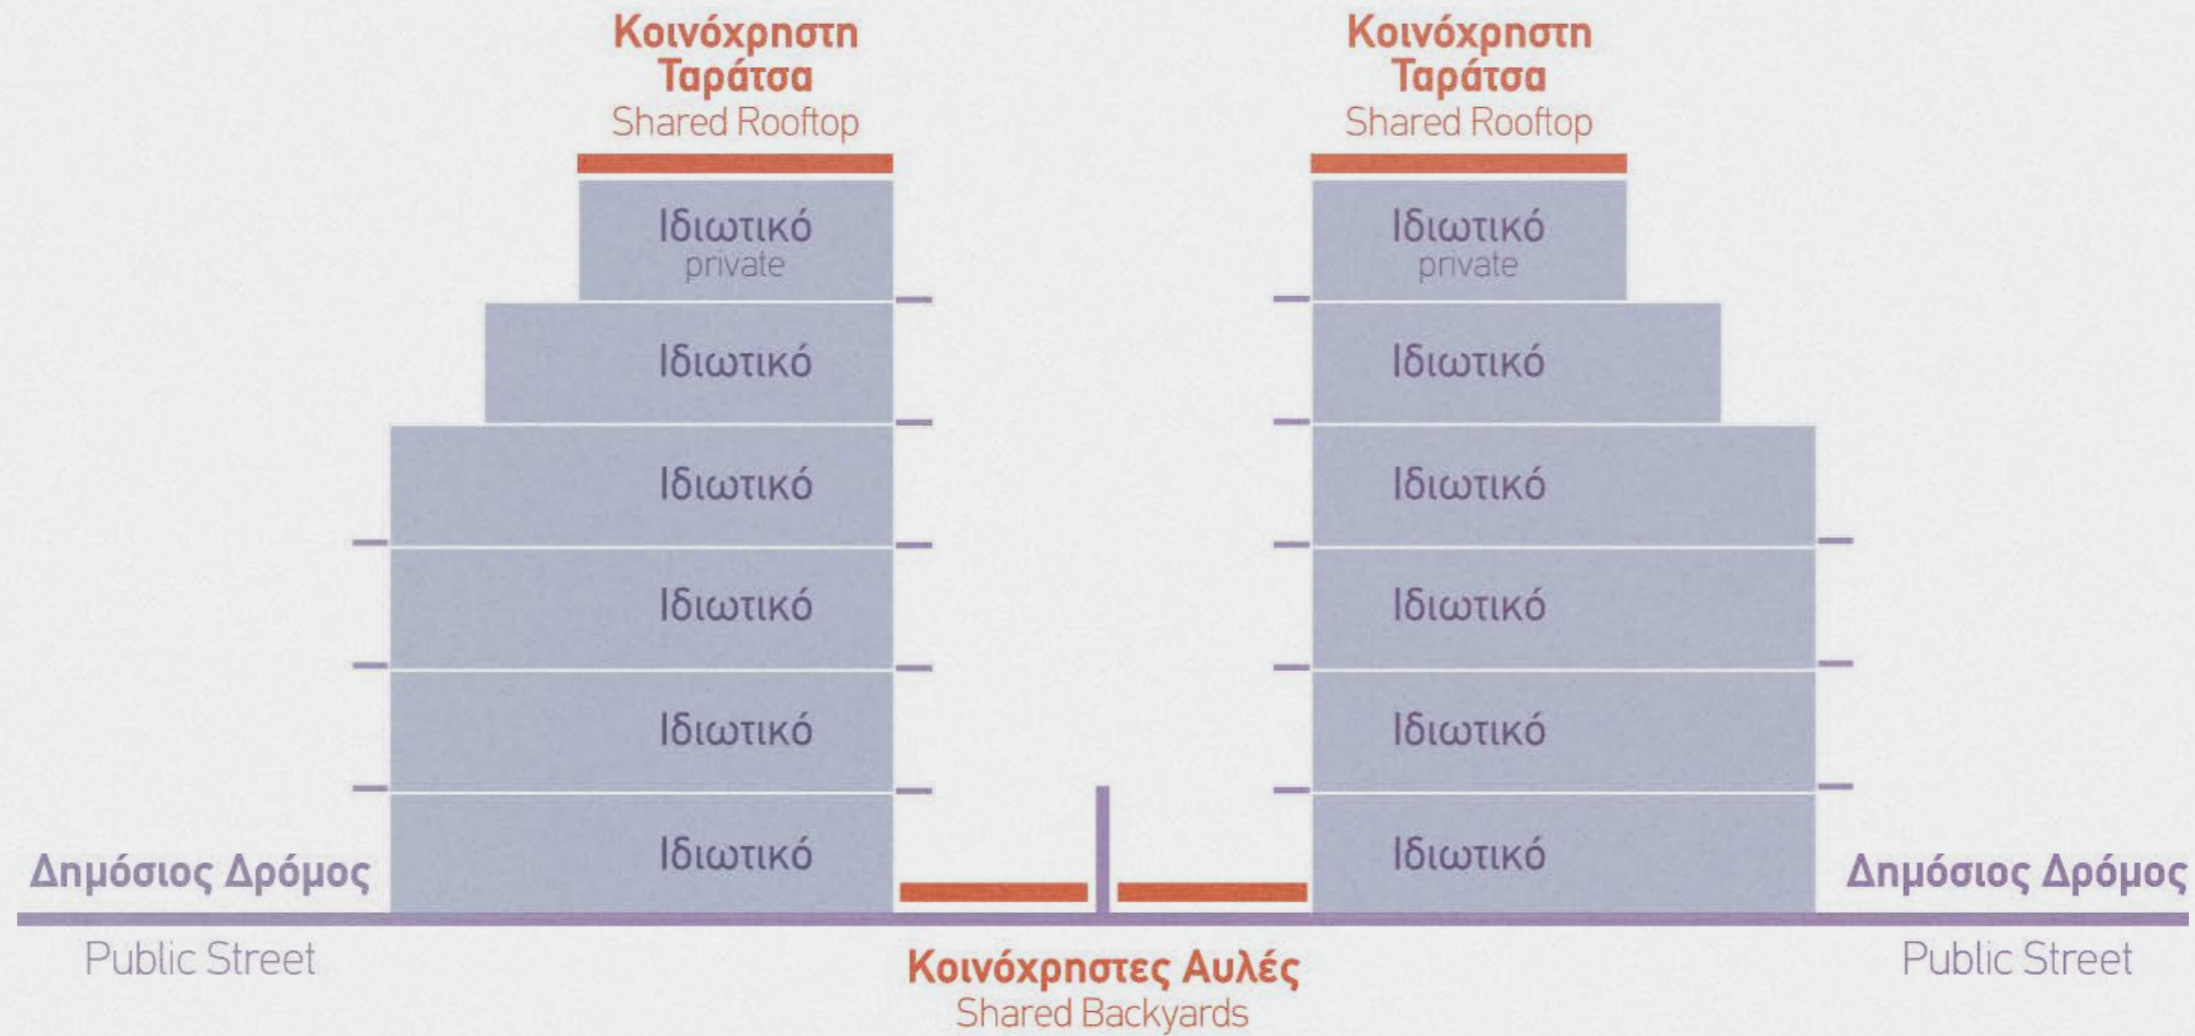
Κοινόχρηστη Ταράτσα
Shared Rooftop

Κοινόχρηστη Ταράτσα
Shared Rooftop

Ιδιωτικό
private

Ιδιωτικό

Ιδιωτικό

Ιδιωτικό

Ιδιωτικό

Ιδιωτικό

Ιδιωτικό
private

Ιδιωτικό

Ιδιωτικό

Ιδιωτικό

Ιδιωτικό

Ιδιωτικό

Δημόσιος Δρόμος
Public Street

Κοινόχρηστες Αυλές
Shared Backyards

Δημόσιος Δρόμος
Public Street